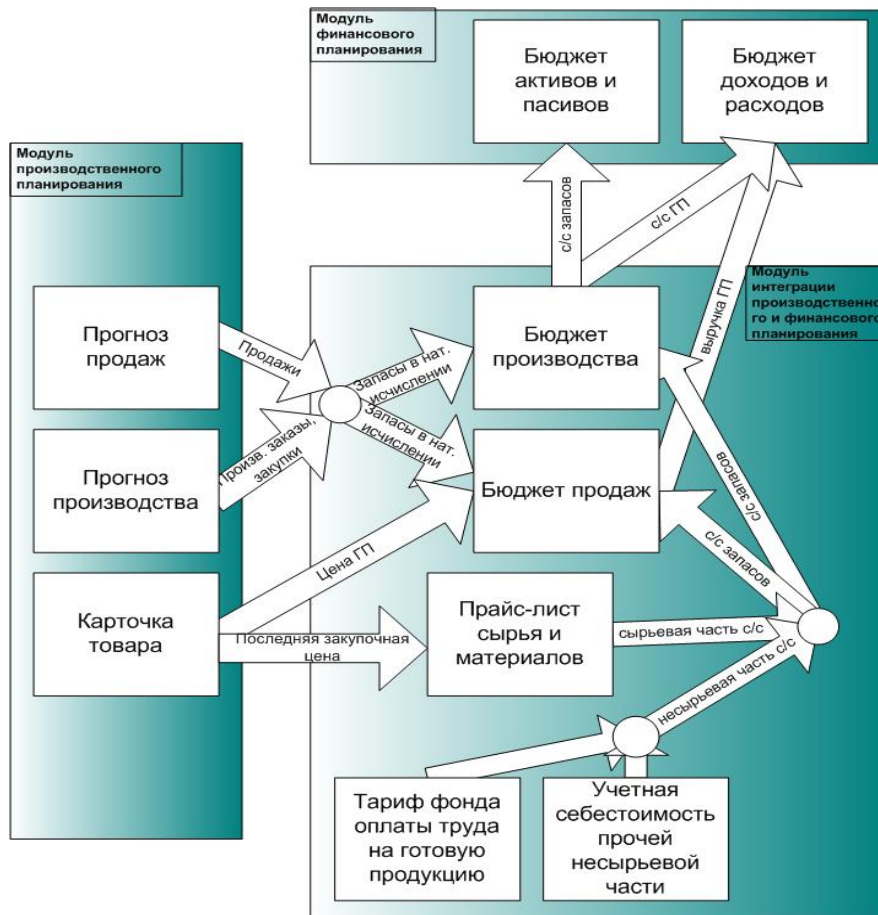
Модуль финансового планирования

Бюджет активов и пасивов

Бюджет доходов и расходов

Модуль производственного планирования

с/с запасов

с/с ГП

Модуль интеграции производственно го и финансового планирования

выручка ГП

Прогноз продаж

Продажи

Запасы в нат. исчислении

Бюджет производства

Запасы в нат. исчислении

Произв. заказы, закупки

Прогноз производства

Бюджет продаж

с/с запасов

с/с запасов

Цена ГП

Карточка товара

Последняя закупочная цена

Прайс-лист сырья и материалов

сырьевая часть с/с

несырьевая часть с/с

Тариф фонда оплаты труда на готовую продукцию

Учетная себестоимость прочей несырьевой части